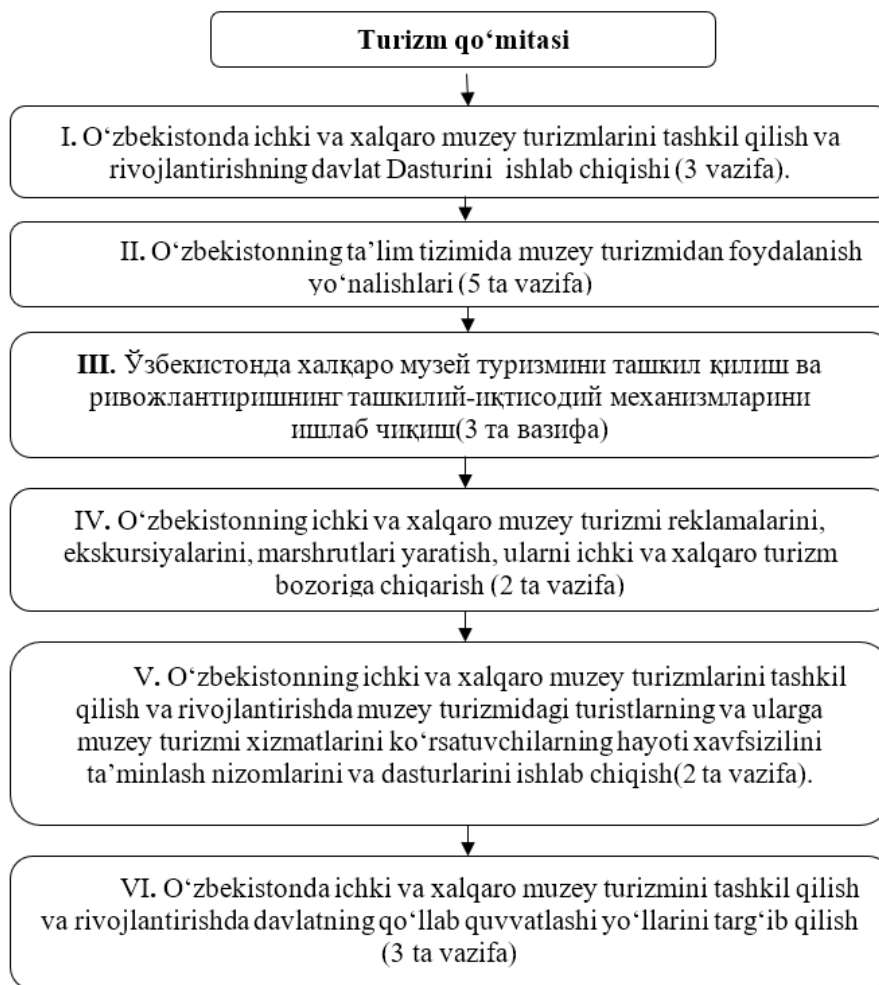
Turizm qo‘mitasi

I. O‘zbekistonda ichki va xalqaro muzey turizmlarini tashkil qilish va rivojlantirishning davlat Dasturini ishlab chiqishi (3 vazifa).

II. O‘zbekistonning ta’lim tizimida muzey turizmidan foydalanish yo‘nalishlari (5 ta vazifa)

III. Ўзбекистонда халқаро музей туризмини ташкил қилиш ва ривожлантиришнинг ташкилий-иқтисодий механизмларини ишлаб чиқиш(3 та вазифа)

IV. O‘zbekistonning ichki va xalqaro muzey turizmi reklamalarini, ekskursiyalarini, marshrutlari yaratish, ularni ichki va xalqaro turizm bozoriga chiqarish (2 ta vazifa)

V. O‘zbekistonning ichki va xalqaro muzey turizmlarini tashkil qilish va rivojlantirishda muzey turizmidagi turistlarning va ularga muzey turizmi xizmatlarini ko‘rsatuvchilarning hayoti xavfsizilini ta’minlash nizomlarini va dasturlarini ishlab chiqish(2 ta vazifa).

VI. O‘zbekistonda ichki va xalqaro muzey turizmini tashkil qilish va rivojlantirishda davlatning qo‘llab quvvatlashi yo‘llarini targ‘ib qilish (3 ta vazifa)